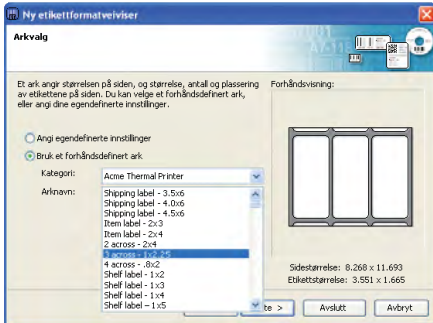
Ny etikettformatveiviser

Arkvalg

Et ark angir størrelsen på siden, og størrelse, antall og plassering av etikettene på siden. Du kan velge et forhåndsdefinert ark, eller angi dine egendefinerte innstillinger.

Angi egendefinerte innstillinger

Bruk et forhåndsdefinert ark

Kategori: Acme Thermal Printer

Arknavn:

Shipping label - 3.5x6
Shipping label - 4.0x6
Shipping label - 4.5x6
Item label - 2x3
Item label - 2x4
2 across - 2x4
3 across - 1x2.25
4 across - .8x2
Shelf label - 1x2
Shelf label - 1x3
Shelf label - 1x4
Shelf label - 1x5

Forhåndsvisning:

Sidestørrelse: 8.268 x 11.693
Etikettstørrelse: 3.551 x 1.665

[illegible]te >
Avslutt
Avbryt